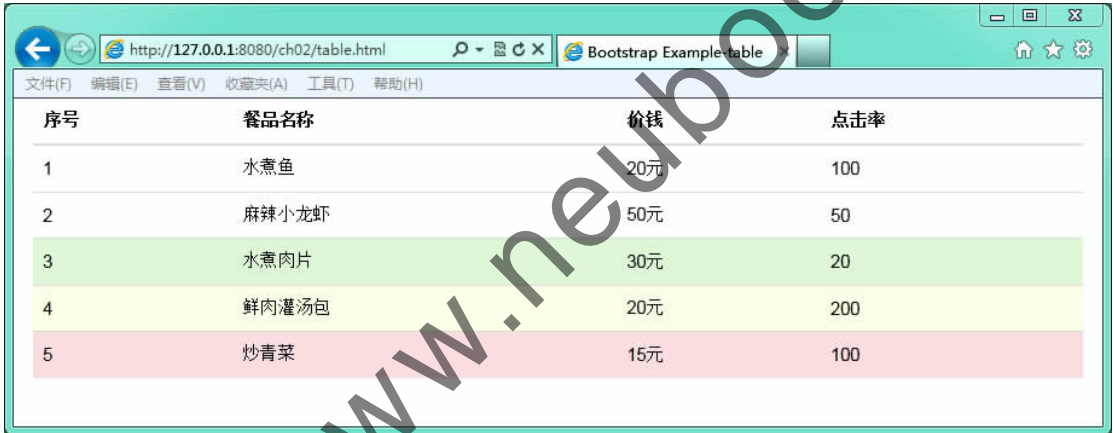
http://127.0.0.1:8080/ch02/table.html
Bootstrap Example-table

文件(F) 编辑(E) 查看(V) 收藏夹(A) 工具(T) 帮助(H)

| 序号 | 餐品名称 | 价钱 | 点击率 |
|---|---|---|---|
| 1 | 水煮鱼 | 20元 | 100 |
| 2 | 麻辣小龙虾 | 50元 | 50 |
| 3 | 水煮肉片 | 30元 | 20 |
| 4 | 鲜肉灌汤包 | 20元 | 200 |
| 5 | 炒青菜 | 15元 | 100 |

www.neuboo